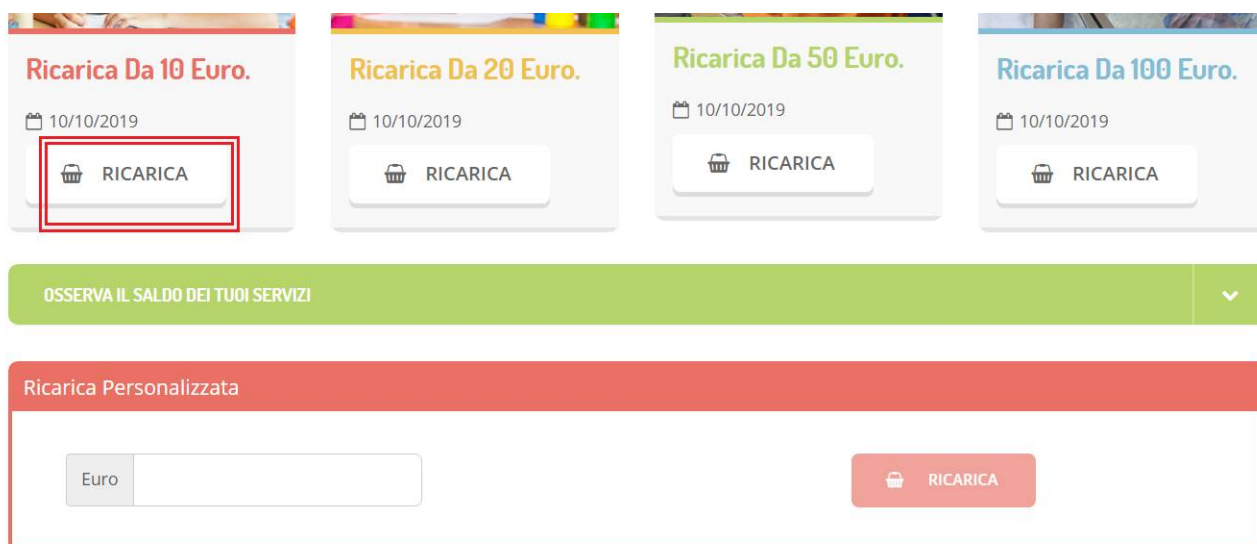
Ricarica Da 10 Euro.

10/10/2019

RICARICA

Ricarica Da 20 Euro.

10/10/2019

RICARICA

Ricarica Da 50 Euro.

10/10/2019

RICARICA

Ricarica Da 100 Euro.

10/10/2019

RICARICA

OSSERVA IL SALDO DEI TUOI SERVIZI

Ricarica Personalizzata

Euro

RICARICA